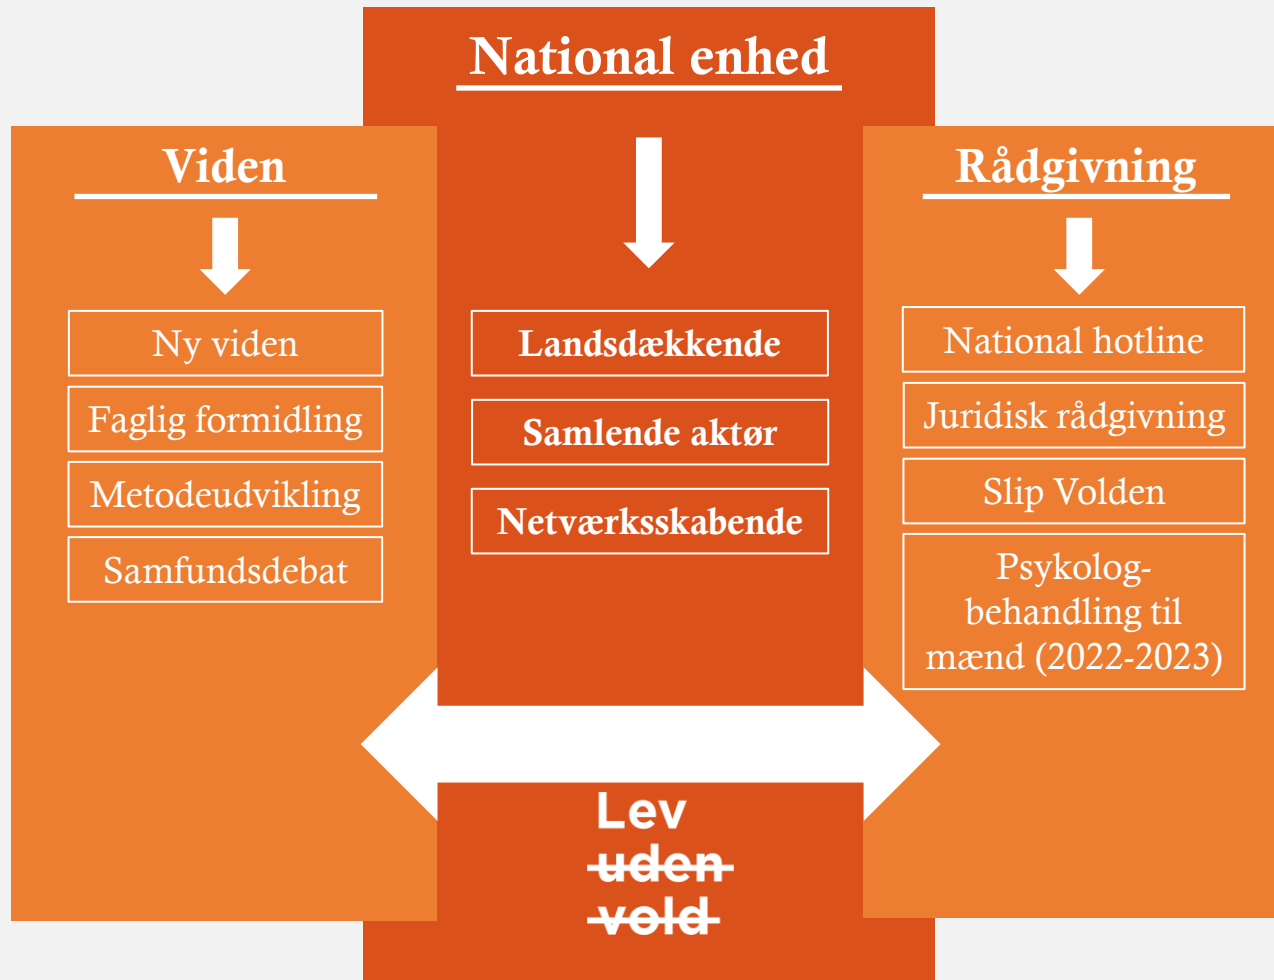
National enhed

Viden

Ny viden

Faglig formidling

Metodeudvikling

Samfundsdebat

Landsdækkende

Samlende aktør

Netværksskabende

Rådgivning

National hotline

Juridisk rådgivning

Slip Volden

Psykologbehandling til mænd (2022-2023)

Lev uden vold